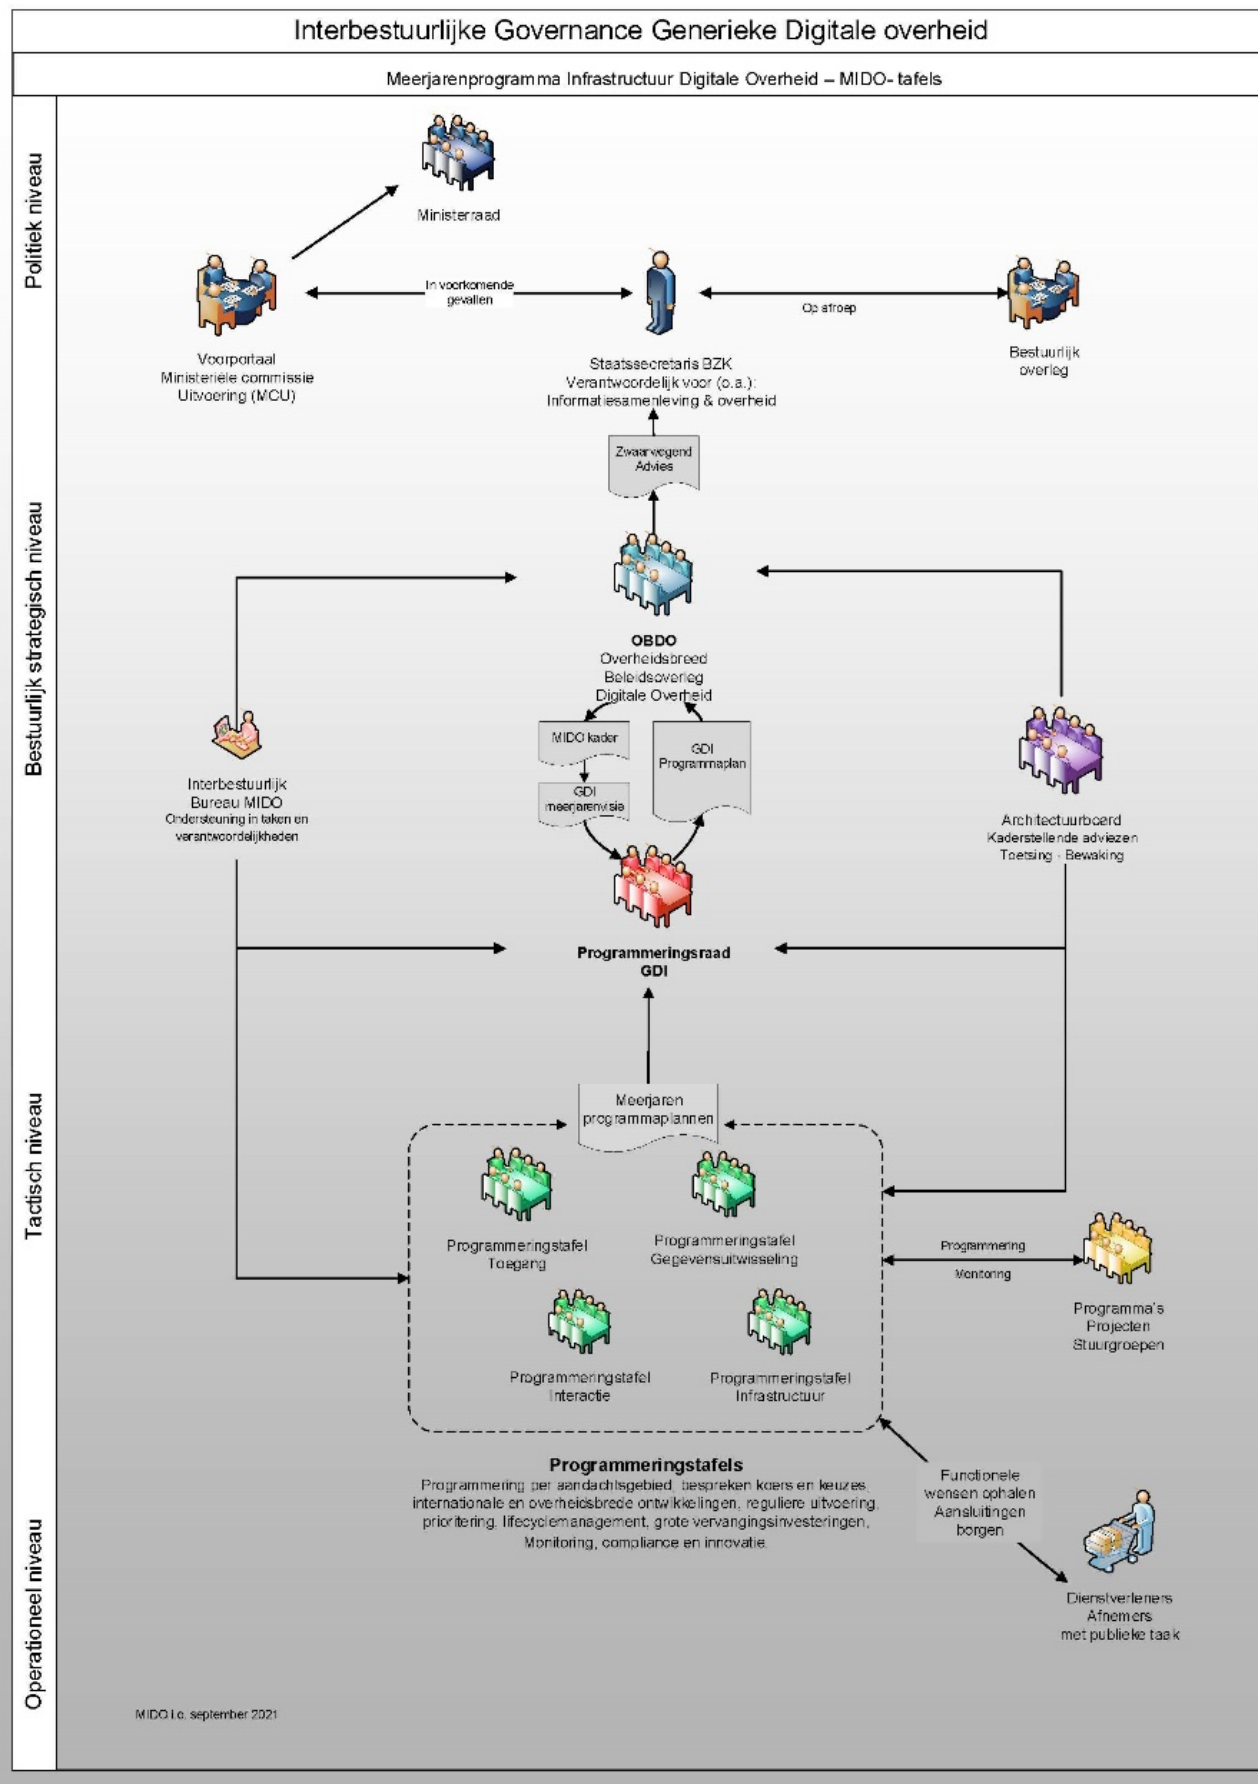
Interbestuurlijke Governance Generieke Digitale overheid

Meerjarenprogramma Infrastructuur Digitale Overheid – MIDO- tafels

Politiek niveau

Ministerraad

In voorkomende gevallen

Op afroep

Voorportaal Ministeriële commissie Uitvoering (MCU)

Staatssecretaris BZK Verantwoordelijk voor (o.a.): Informatiesamenleving & overheid

Bestuurlijk overleg

Bestuurlijk strategisch niveau

Zwaarwegend Advies

OBDO
Overheidsbreed Beleidsoverleg Digitale Overheid

MIDO kader

GDI meerjarenvisie

GDI Programmaplan

Interbestuurlijk Bureau MIDO
Ondersteuning in taken en verantwoordelijkheden

Architectuurboard
Kaderstellende adviezen
Toetsing - Bewaking

Programmeringsraad GDI

Tactisch niveau

Meerjaren programmaplannen

Programmeringstafel Toegang

Programmeringstafel Gegevensuitwisseling

Programmering

Monitoring

Programma's Projecten Stuurgroepen

Programmeringstafel Interactie

Programmeringstafel Infrastructuur

Programmeringstafels
Programmering per aandachtsgebied, bespreken koers en keuzes, internationale en overheidsbrede ontwikkelingen, reguliere uitvoering, prioritering, lifecyclemanagement, grote vervangingsinvesteringen, Monitoring, compliance en innovatie.

Functionele wensen ophalen Aansluitingen borgen

Operationeel niveau

Dienstverleners Afnemers met publieke taak

MIDO i.o. september 2021